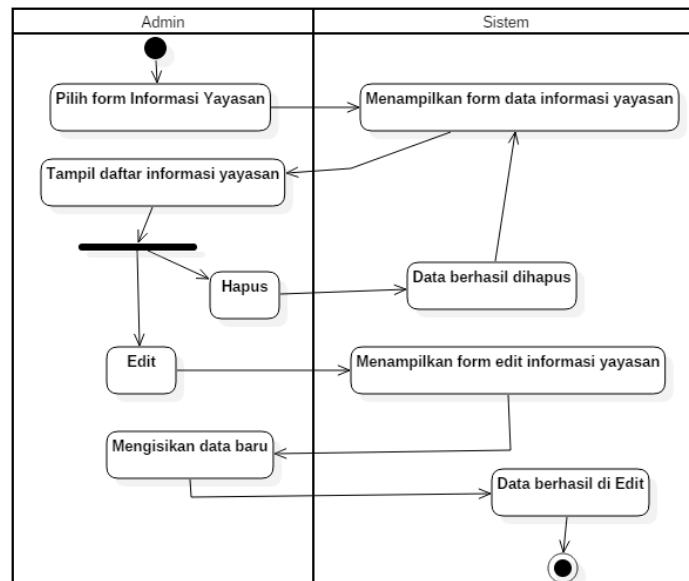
Admin

Sistem

Pilih form Informasi Yayasan

Menampilkan form data informasi yayasan

Tampil daftar informasi yayasan

Hapus

Data berhasil dihapus

Edit

Menampilkan form edit informasi yayasan

Mengisikan data baru

Data berhasil di Edit